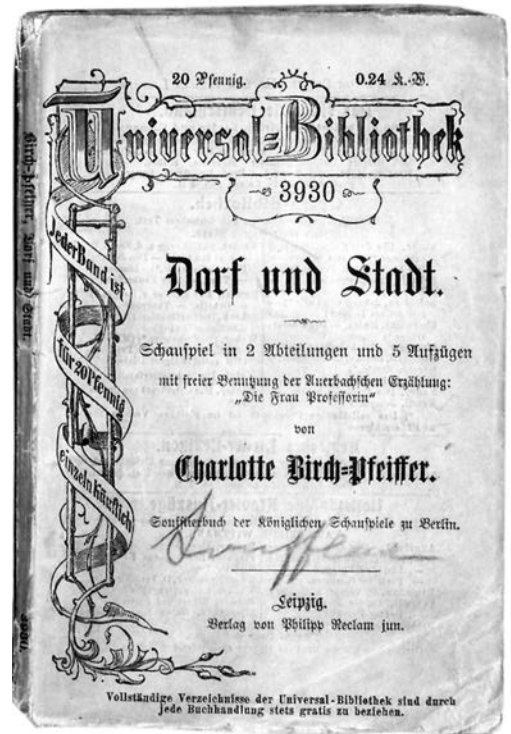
20 Pfennig. 0.24 K.-W.

Universal=Bibliothek

3930

Jeder Band ist für 20 Pfennig einzeln käuflich

Dorf und Stadt.

Schauspiel in 2 Abteilungen und 5 Aufzügen

mit freier Benutzung der Auerbachschen Erzählung: „Die Frau Professorin"

von

Charlotte Birch=Pfeiffer.

Soufflierbuch der Königlichen Schauspiele zu Berlin.

Souffleur

Leipzig.
Verlag von Philipp Reclam jun.

Vollständige Verzeichnisse der Universal-Bibliothek sind durch jede Buchhandlung stets gratis zu beziehen.

Birch-Pfeiffer, Dorf und Stadt.

3930